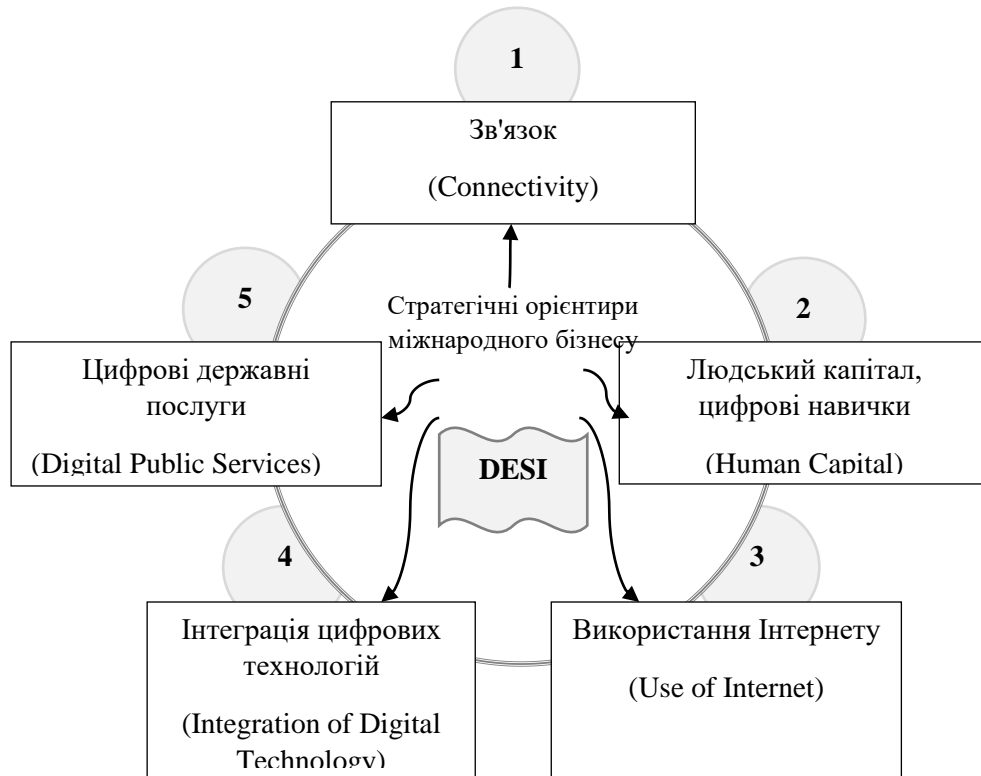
1

Зв'язок

(Connectivity)

5

Стратегічні орієнтири міжнародного бізнесу

2

Цифрові державні послуги

(Digital Public Services)

DESI

Людський капітал, цифрові навички

(Human Capital)

4

3

Інтеграція цифрових технологій

(Integration of Digital Technology)

Використання Інтернету

(Use of Internet)